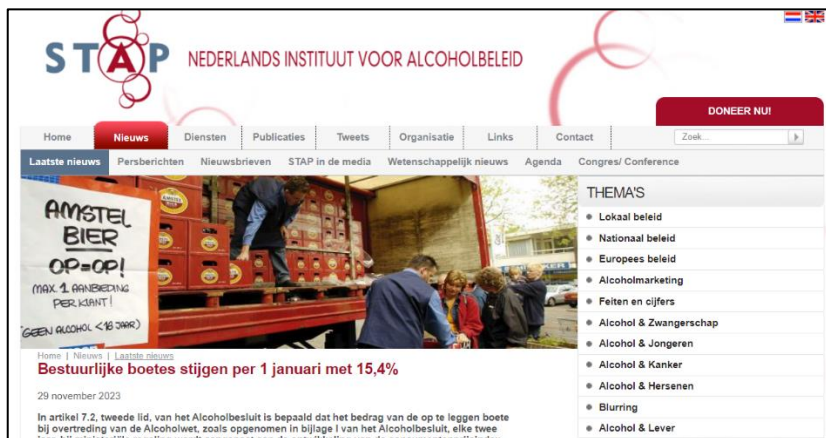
STAP NEDERLANDS INSTITUUT VOOR ALCOHOLBELEID

DONEER NU!

Home | Nieuws | Diensten | Publicaties | Tweets | Organisatie | Links | Contact | Zoek...

Laatste nieuws | Persberichten | Nieuwsbrieven | STAP in de media | Wetenschappelijk nieuws | Agenda | Congres/ Conference

AMSTEL BIER OP=OP! MAX. 1 AANBIEDING PER KLANT! GEEN ALCOHOL <18 JAAR

THEMA'S

Lokaal beleid
Nationaal beleid
Europees beleid
Alcoholmarketing
Feiten en cijfers
Alcohol & Zwangerschap
Alcohol & Jongeren
Alcohol & Kanker
Alcohol & Hersenen
Blurring
Alcohol & Lever

Home | Nieuws | Laatste nieuws

Bestuurlijke boetes stijgen per 1 januari met 15,4%

29 november 2023

In artikel 7.2, tweede lid, van het Alcoholbesluit is bepaald dat het bedrag van de op te leggen boete bij overtreding van de Alcoholwet, zoals opgenomen in bijlage I van het Alcoholbesluit, elke twee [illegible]